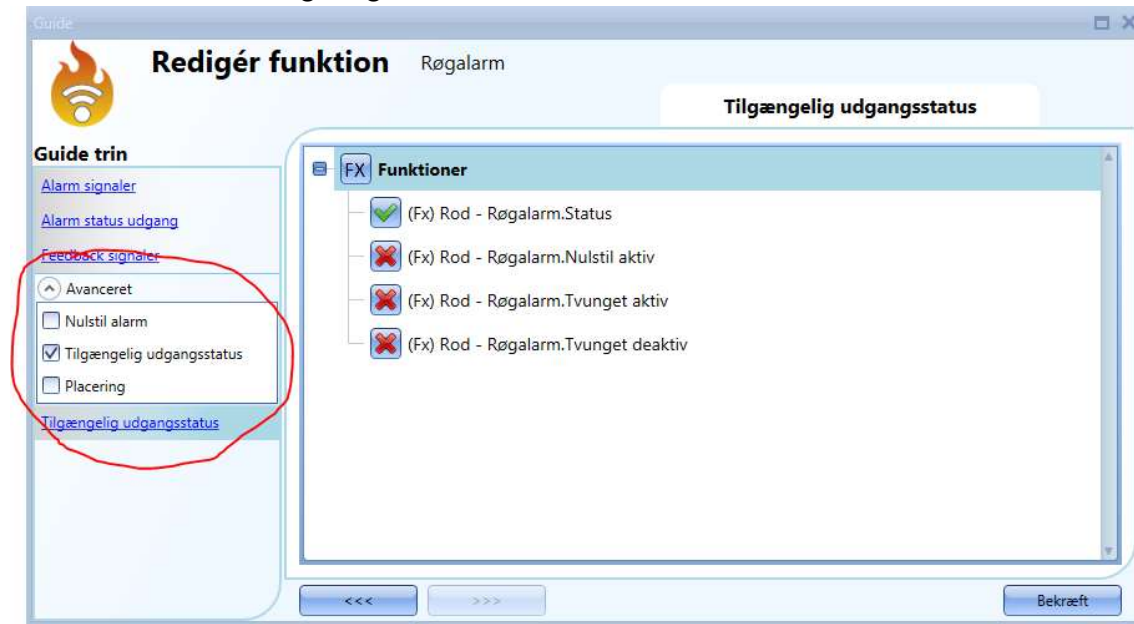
Guide

Redigér funktion Røgalarm

Tilgængelig udgangsstatus

Guide trin

Alarm signaler

Alarm status udgang

Feedback signaler

Avanceret

Nulstil alarm

Tilgængelig udgangsstatus

Placering

Tilgængelig udgangsstatus

FX Funktioner

(Fx) Rod - Røgalarm.Status

(Fx) Rod - Røgalarm.Nulstil aktiv

(Fx) Rod - Røgalarm.Tvunget aktiv

(Fx) Rod - Røgalarm.Tvunget deaktiv

<<<

>>>

Bekræft